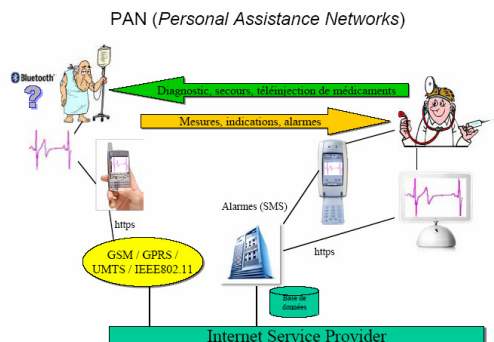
PAN (*Personal Assistance Networks*)

Bluetooth

Diagnostic, secours, téléinjection de médicaments

Mesures, indications, alarmes

https

Alarmes (SMS)

https

GSM / GPRS / UMTS / IEEE802.11

Base de données

Internet Service Provider